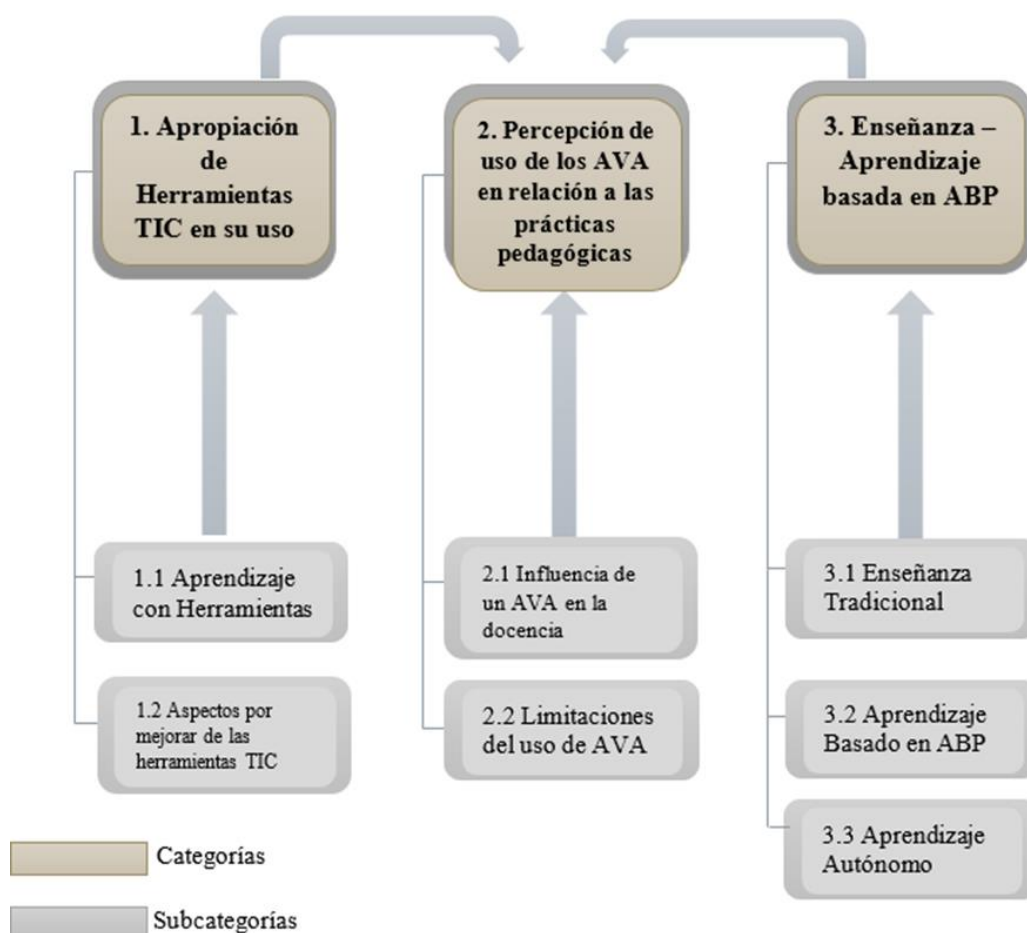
1. Apropiación de Herramientas TIC en su uso

2. Percepción de uso de los AVA en relación a las prácticas pedagógicas

3. Enseñanza – Aprendizaje basada en ABP

1.1 Aprendizaje con Herramientas

1.2 Aspectos por mejorar de las herramientas TIC

2.1 Influencia de un AVA en la docencia

2.2 Limitaciones del uso de AVA

3.1 Enseñanza Tradicional

3.2 Aprendizaje Basado en ABP

3.3 Aprendizaje Autónomo

Categorías

Subcategorías